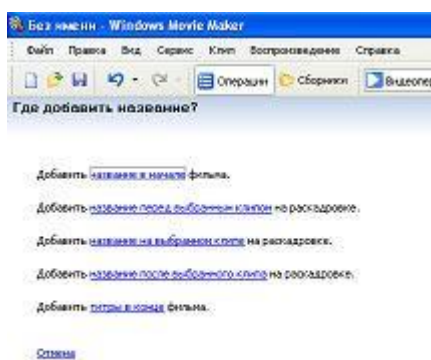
Без имени - Windows Movie Maker

Файл Правка Вид Сервис Клип Воспроизведение Справка

Операции Сборники Видеопер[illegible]

Где добавить название?

Добавить название в начале фильма.

Добавить название перед выбранным клипом на раскадровке.

Добавить название на выбранном клипе на раскадровке.

Добавить название после выбранного клипа на раскадровке.

Добавить титры в конце фильма.

Отмена